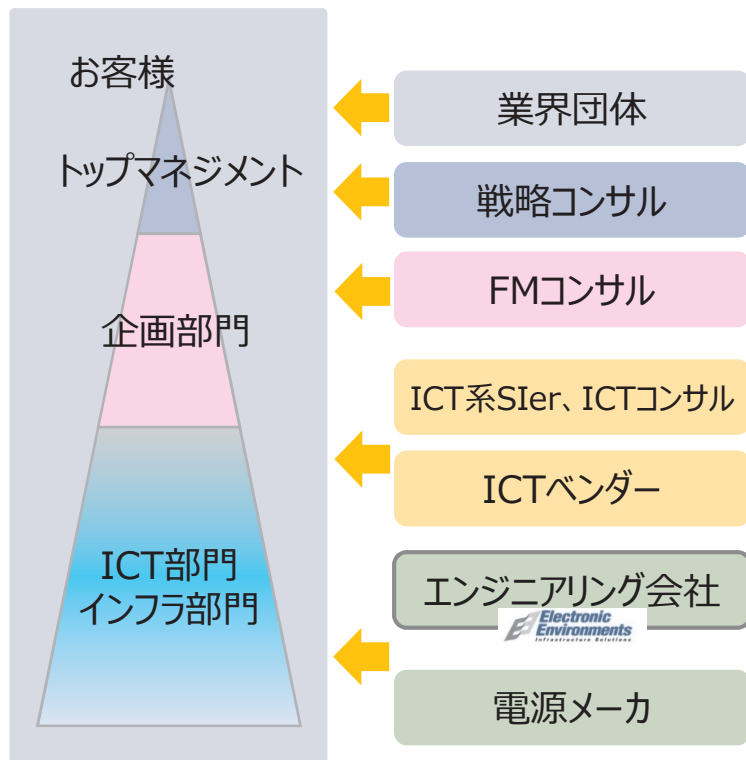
お客様

トップマネジメント

企画部門

ICT部門
インフラ部門

業界団体

戦略コンサル

FMコンサル

ICT系SIer、ICTコンサル

ICTベンダー

エンジニアリング会社

Electronic Environments
Infrastructure Solutions

電源メーカ